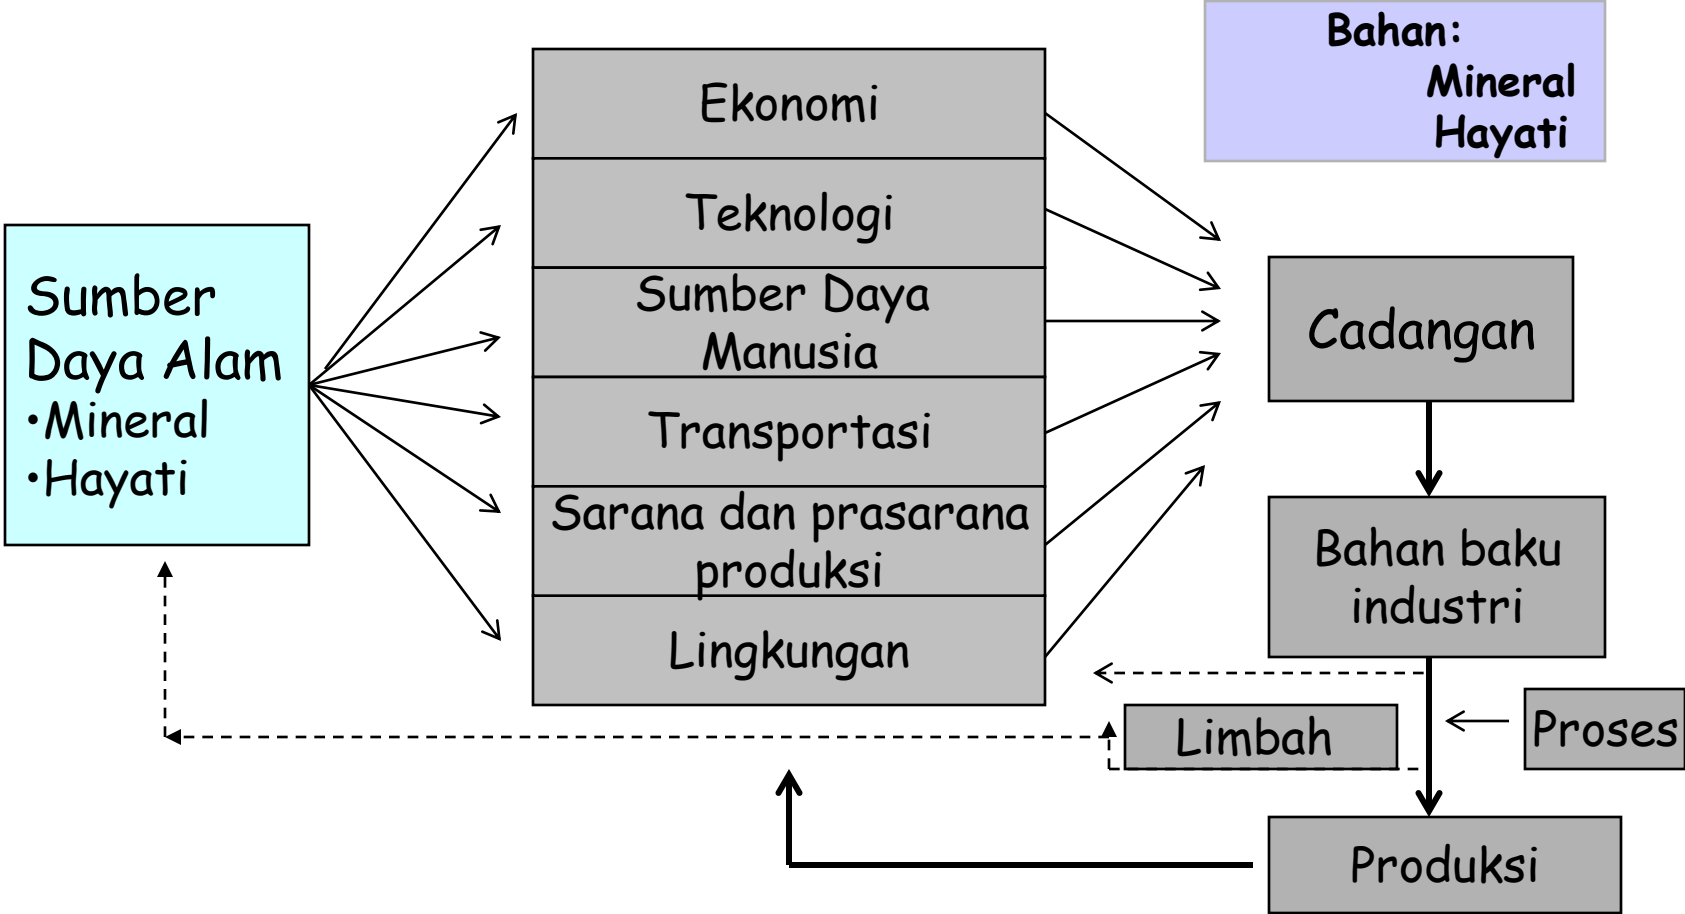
Bahan:
Mineral
Hayati

Sumber Daya Alam
•Mineral
•Hayati

Ekonomi

Teknologi

Sumber Daya Manusia

Transportasi

Sarana dan prasarana produksi

Lingkungan

Cadangan

Bahan baku industri

Proses

Limbah

Produksi